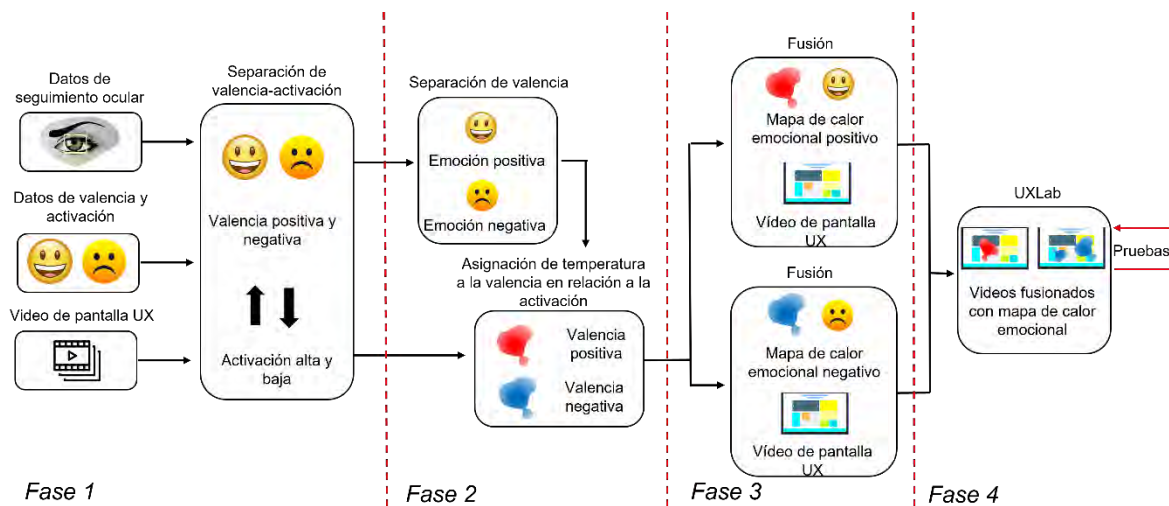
Datos de seguimiento ocular

Datos de valencia y activación

Video de pantalla UX

Separación de valencia-activación

Valencia positiva y negativa

Activación alta y baja

Separación de valencia

Emoción positiva

Emoción negativa

Asignación de temperatura a la valencia en relación a la activación

Valencia positiva

Valencia negativa

Fusión

Mapa de calor emocional positivo

Vídeo de pantalla UX

Fusión

Mapa de calor emocional negativo

Vídeo de pantalla UX

UXLab

Pruebas

Videos fusionados con mapa de calor emocional

Fase 1

Fase 2

Fase 3

Fase 4